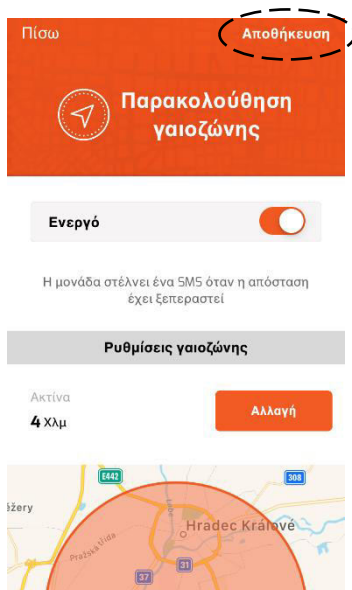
Πίσω

Αποθήκευση

Παρακολούθηση γαιοζώνης

Ενεργό

Η μονάδα στέλνει ένα SMS όταν η απόσταση έχει ξεπεραστεί

Ρυθμίσεις γαιοζώνης

Ακτίνα

4 Χλμ

Αλλαγή

E442

308

řežery

Hradec Králové

Pražská třída

37

31